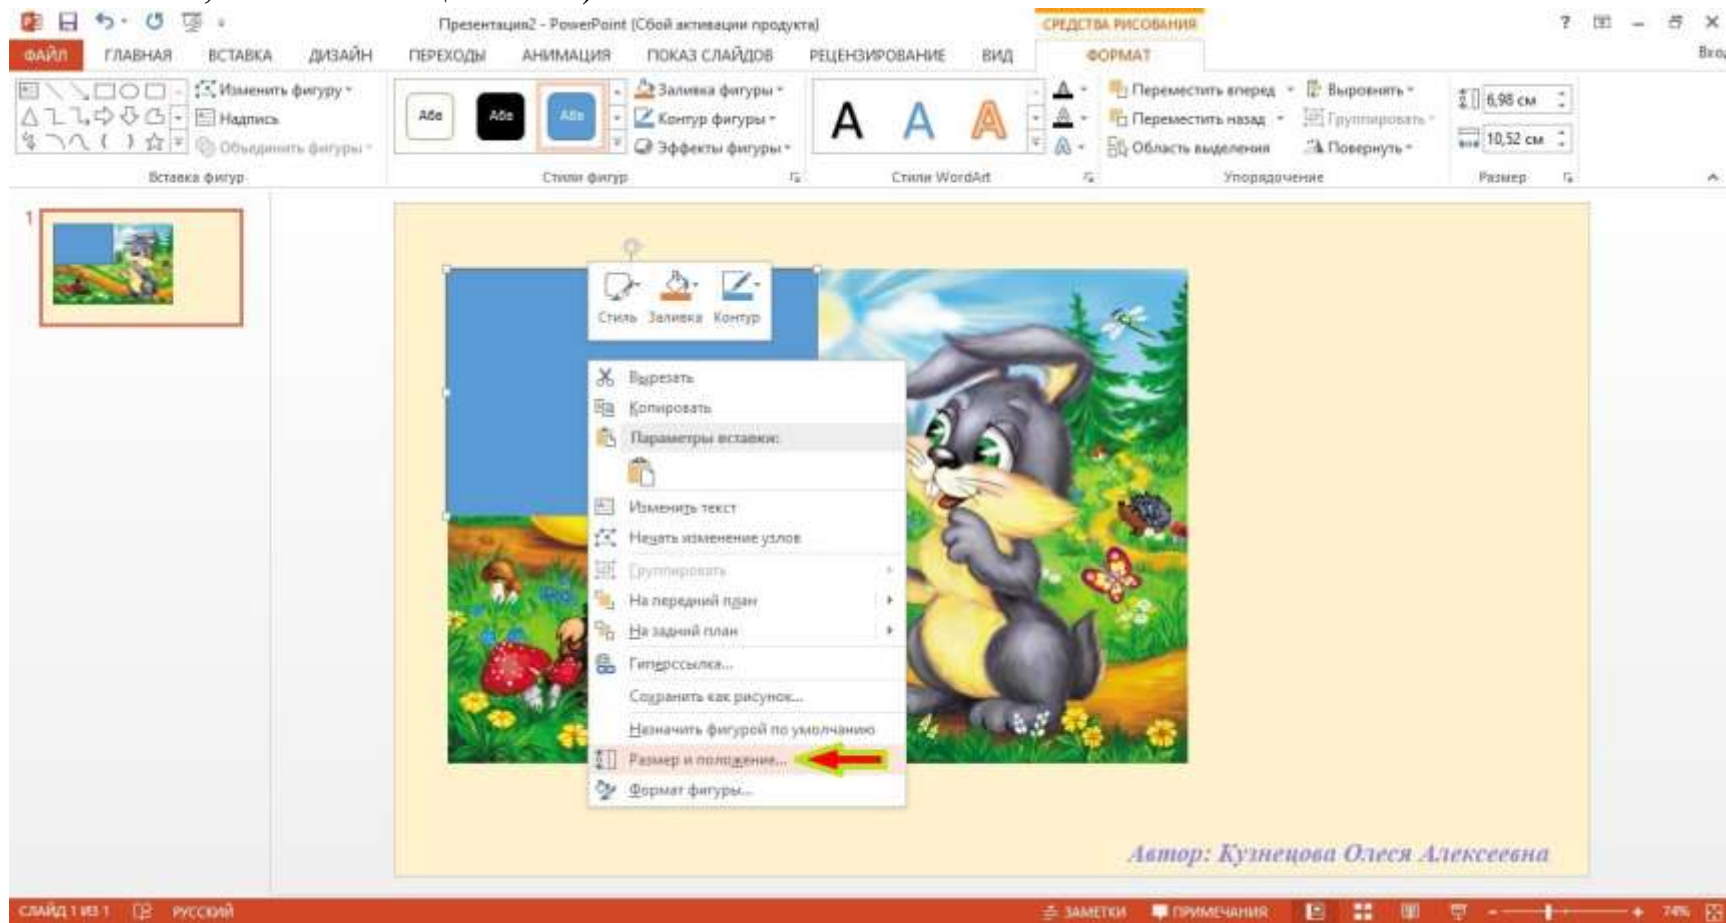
Презентация2 - PowerPoint (Сбой активации продукта)

СРЕДСТВА РИСОВАНИЯ

? – ✕

ФАЙЛ ГЛАВНАЯ ВСТАВКА ДИЗАЙН ПЕРЕХОДЫ АНИМАЦИЯ ПОКАЗ СЛАЙДОВ РЕЦЕНЗИРОВАНИЕ ВИД ФОРМАТ

Вход

Изменить фигуру
Надпись
Объединить фигуры
Вставка фигур

Абв Абв Абв
Заливка фигуры
Контур фигуры
Эффекты фигуры
Стили фигур

A A A
Стили WordArt

Переместить вперед
Переместить назад
Область выделения
Выровнять
Группировать
Повернуть
Упорядочение

6,98 см
10,52 см
Размер

1

Стиль Заливка Контур

Вырезать
Копировать
Параметры вставки:
Изменить текст
Начать изменение узлов
Группировать
На передний план
На задний план
Гиперссылка...
Сохранить как рисунок...
Назначить фигурой по умолчанию
Размер и положение...
Формат фигуры...

Автор: Кузнецова Олеся Алексеевна

СЛАЙД 1 ИЗ 1 РУССКИЙ ЗАМЕТКИ ПРИМЕЧАНИЯ 74%